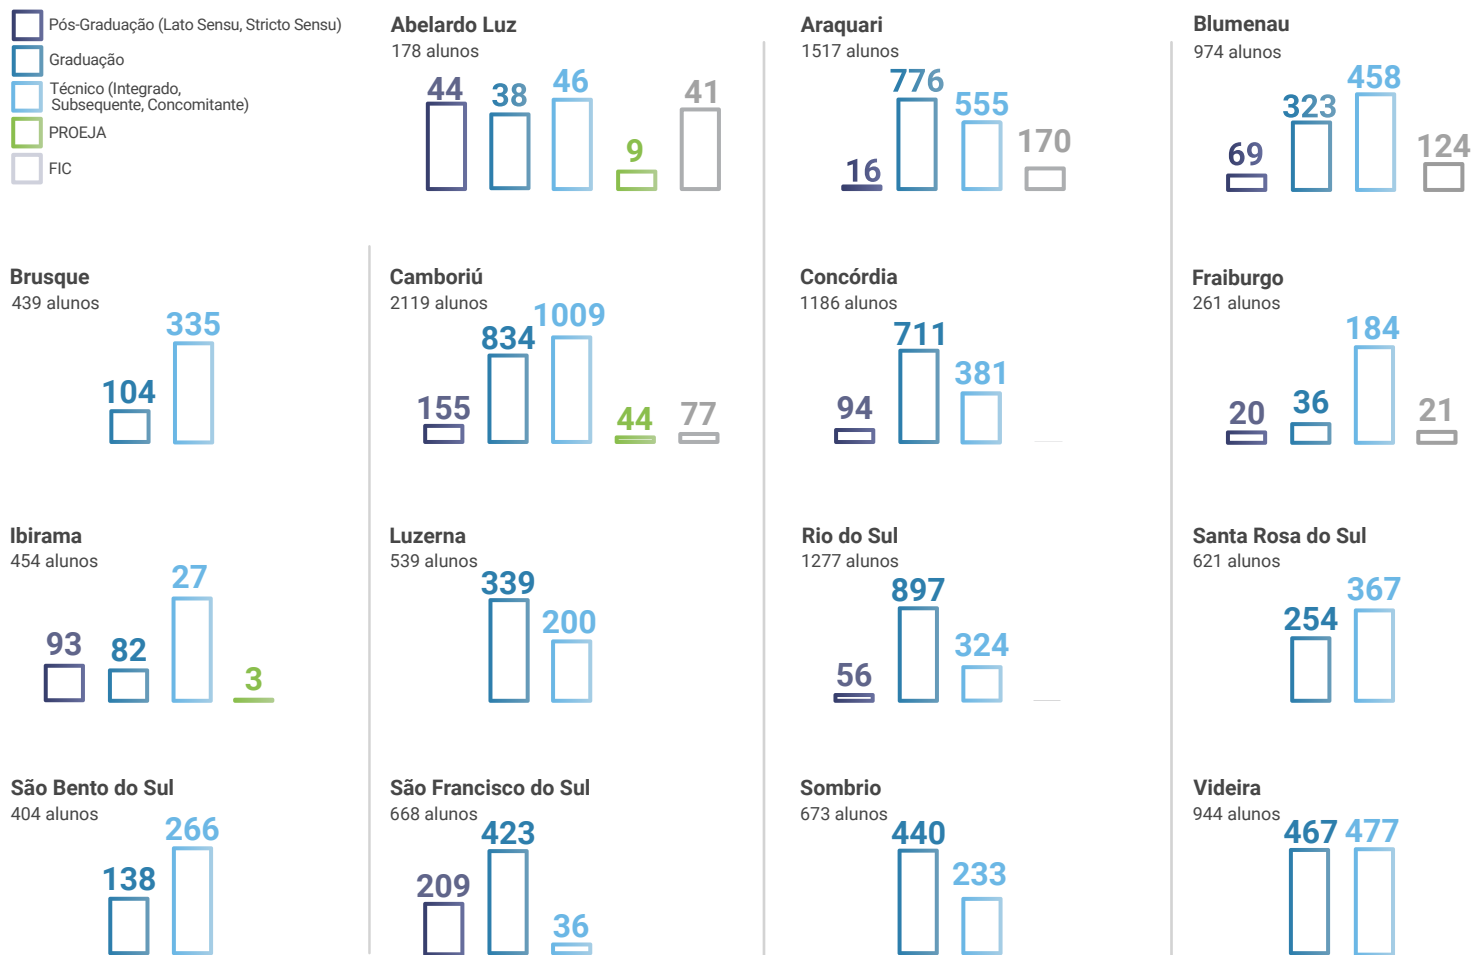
Pós-Graduação (Lato Sensu, Stricto Sensu)
Graduação
Técnico (Integrado, Subsequente, Concomitante)
PROEJA
FIC

Abelardo Luz
178 alunos
44 38 46 9 41

Araquari
1517 alunos
16 776 555 170

Blumenau
974 alunos
69 323 458 124

Brusque
439 alunos
104 335

Camboriú
2119 alunos
155 834 1009 44 77

Concórdia
1186 alunos
94 711 381

Fraiburgo
261 alunos
20 36 184 21

Ibirama
454 alunos
93 82 27 3

Luzerna
539 alunos
339 200

Rio do Sul
1277 alunos
56 897 324

Santa Rosa do Sul
621 alunos
254 367

São Bento do Sul
404 alunos
138 266

São Francisco do Sul
668 alunos
209 423 36

Sombrio
673 alunos
440 233

Videira
944 alunos
467 477